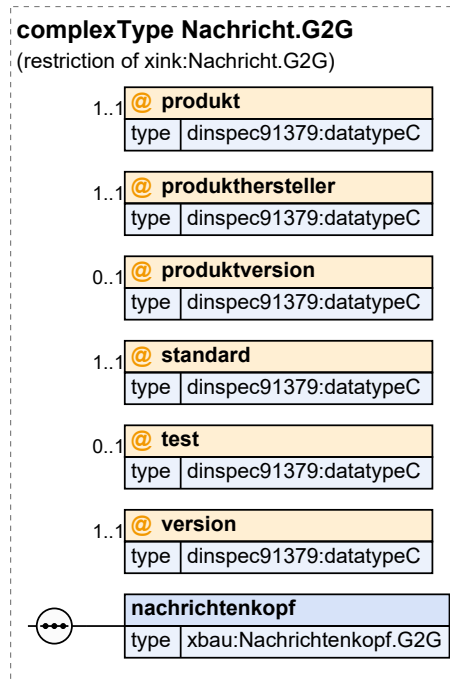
**complexType Nachricht.G2G**
(restriction of xink:Nachricht.G2G)

1..1 @ **produkt**

| type | dinspec91379:datatypeC |
|---|---|

1..1 @ **produkthersteller**

| type | dinspec91379:datatypeC |
|---|---|

0..1 @ **produktversion**

| type | dinspec91379:datatypeC |
|---|---|

1..1 @ **standard**

| type | dinspec91379:datatypeC |
|---|---|

0..1 @ **test**

| type | dinspec91379:datatypeC |
|---|---|

1..1 @ **version**

| type | dinspec91379:datatypeC |
|---|---|

**nachrichtenkopf**

| type | xbau:Nachrichtenkopf.G2G |
|---|---|